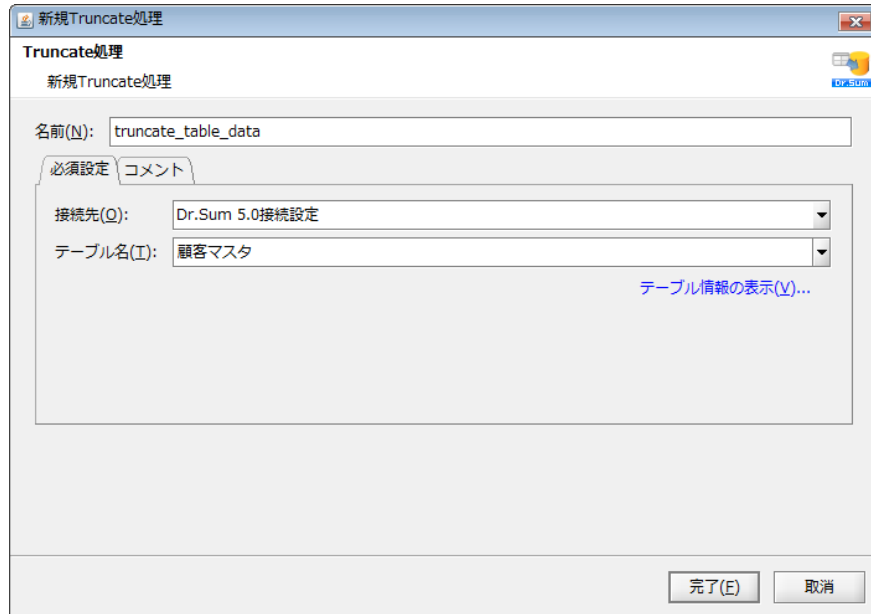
新規Truncate処理

Truncate処理

新規Truncate処理

Dr.Sum

名前(N): truncate_table_data

必須設定 コメント

接続先(O): Dr.Sum 5.0接続設定

テーブル名(T): 顧客マスタ

テーブル情報の表示(V)...

完了(F) 取消